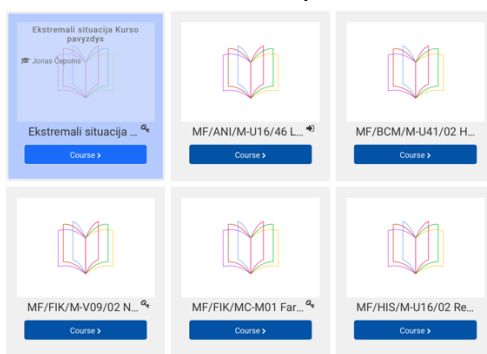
Ekstremali situacija Kurso pavyzdys

Jonas Čeponis

Ekstremali situacija ...

Course ›

MF/ANI/M-U16/46 L...

Course ›

MF/BCM/M-U41/02 H...

Course ›

MF/FIK/M-V09/02 N...

Course ›

MF/FIK/MC-M01 Far...

Course ›

MF/HIS/M-U16/02 Re...

Course ›